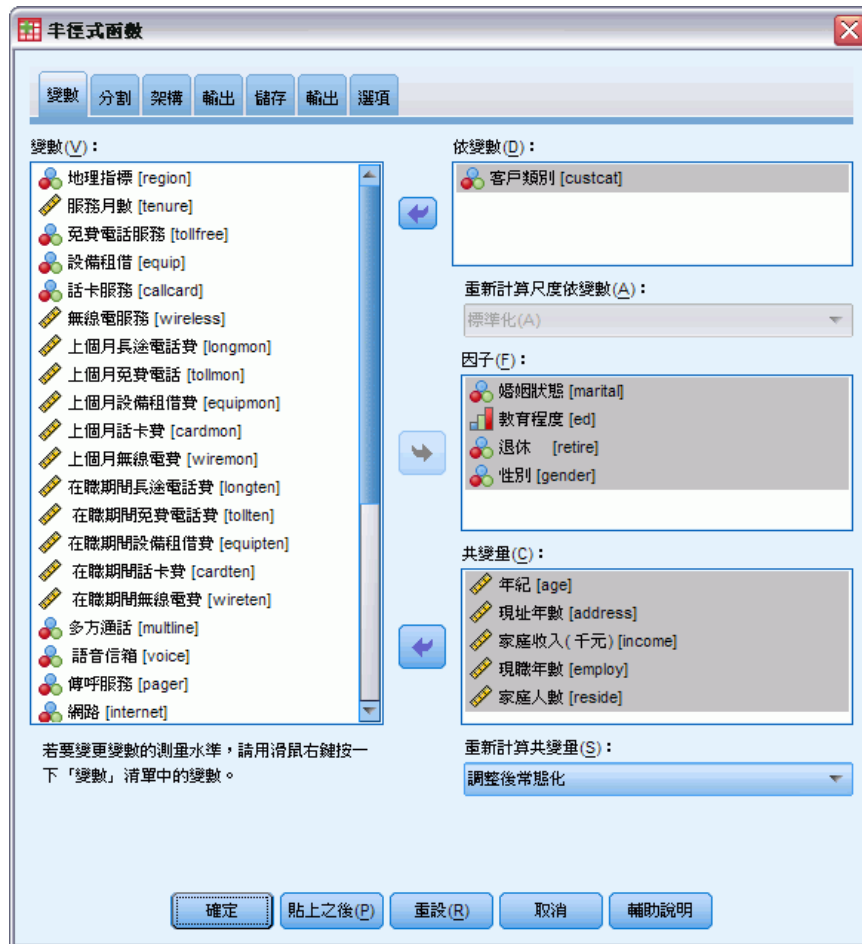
非徑式函數

變數 分割 架構 輸出 儲存 輸出 選項

變數(V)：

地理指標 [region]
服務月數 [tenure]
免費電話服務 [tollfree]
設備租借 [equip]
話卡服務 [callcard]
無線電服務 [wireless]
上個月長途電話費 [longmon]
上個月免費電話 [tollmon]
上個月設備租借費 [equipmon]
上個月話卡費 [cardmon]
上個月無線電費 [wiremon]
在職期間長途電話費 [longten]
在職期間免費電話費 [tollten]
在職期間設備租借費 [equipten]
在職期間話卡費 [cardten]
在職期間無線電費 [wireten]
多方通話 [multline]
語音信箱 [voice]
傳呼服務 [pager]
網路 [internet]

若要變更變數的測量水準，請用滑鼠右鍵按一下「變數」清單中的變數。

依變數(D)：
客戶類別 [custcat]

重新計算尺度依變數(A)：
標準化(A)

因子(F)：
婚姻狀態 [marital]
教育程度 [ed]
退休 [retire]
性別 [gender]

共變量(C)：
年紀 [age]
現址年數 [address]
家庭收入( 千元) [income]
現職年數 [employ]
家庭人數 [reside]

重新計算共變量(S)：
調整後常態化

確定 貼上之後(P) 重設(R) 取消 輔助說明